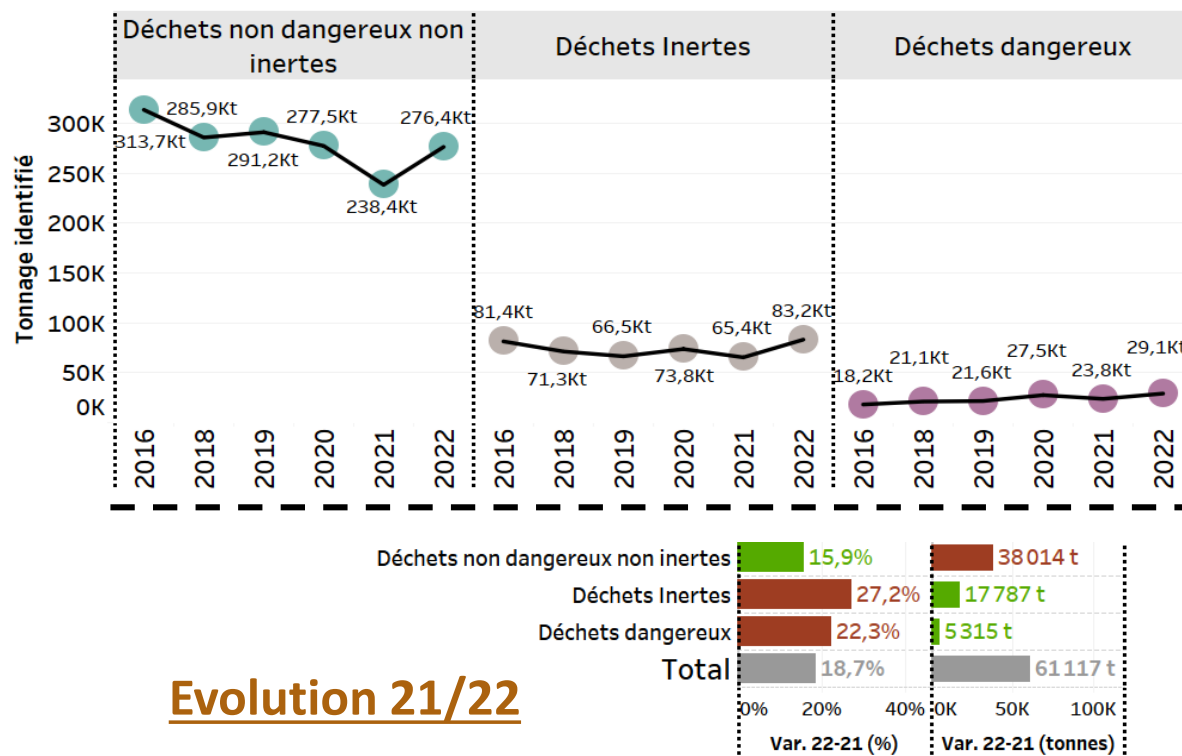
Déchets non dangereux non inertes

Déchets Inertes

Déchets dangereux

Tonnage identifié

300K
250K
200K
150K
100K
50K
0K

313,7Kt
285,9Kt
291,2Kt
277,5Kt
238,4Kt
276,4Kt

81,4Kt
71,3Kt
66,5Kt
73,8Kt
65,4Kt
83,2Kt

18,2Kt
21,1Kt
21,6Kt
27,5Kt
23,8Kt
29,1Kt

2016 2018 2019 2020 2021 2022
2016 2018 2019 2020 2021 2022
2016 2018 2019 2020 2021 2022

| | Var. 22-21 (%) | Var. 22-21 (tonnes) |
|---|---|---|
| Déchets non dangereux non inertes | 15,9% | 38 014 t |
| Déchets Inertes | 27,2% | 17 787 t |
| Déchets dangereux | 22,3% | 5 315 t |
| Total | 18,7% | 61 117 t |

0% 20% 40%
0K 50K 100K

Var. 22-21 (%)
Var. 22-21 (tonnes)

Evolution 21/22